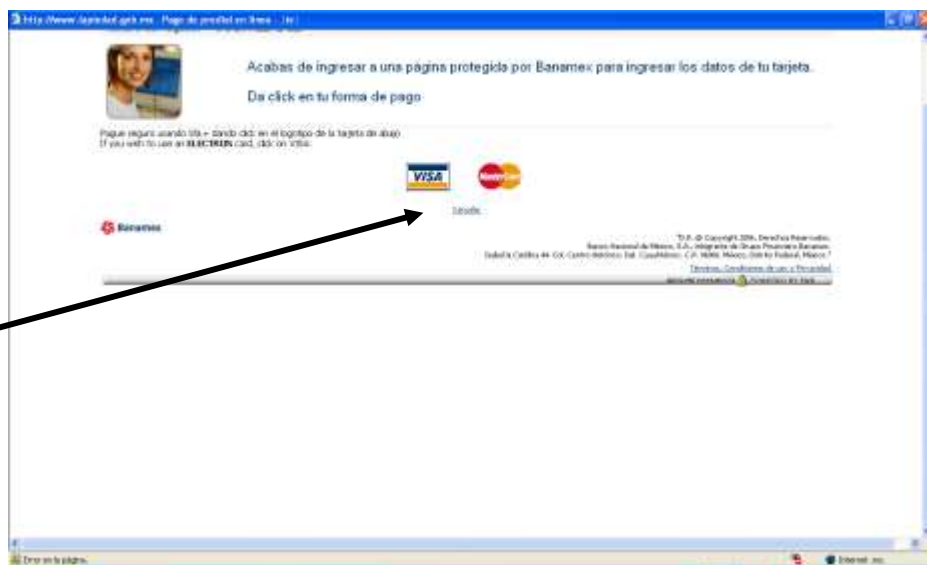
http://www.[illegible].gob.mx - Pago de predial en línea - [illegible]

Acabas de ingresar a una página protegida por Banamex para ingresar los datos de tu tarjeta.

Da click en tu forma de pago

Pague seguro usando Visa dando click en el logotipo de la tarjeta de abajo
If you wish to use an ELECTRON card, click on Visa.

VISA

MasterCard

Salir

Banamex

"D.R. © Copyright 2006, Derechos Reservados.
Banco Nacional de México, S.A., integrante de Grupo Financiero Banamex.
Isabel la Católica 44. Col. Centro Histórico. Del. Cuauhtémoc. C.P. 06000. México, Distrito Federal, México."

Términos, Condiciones de uso y Privacidad

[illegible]

Error en la página.

Internet